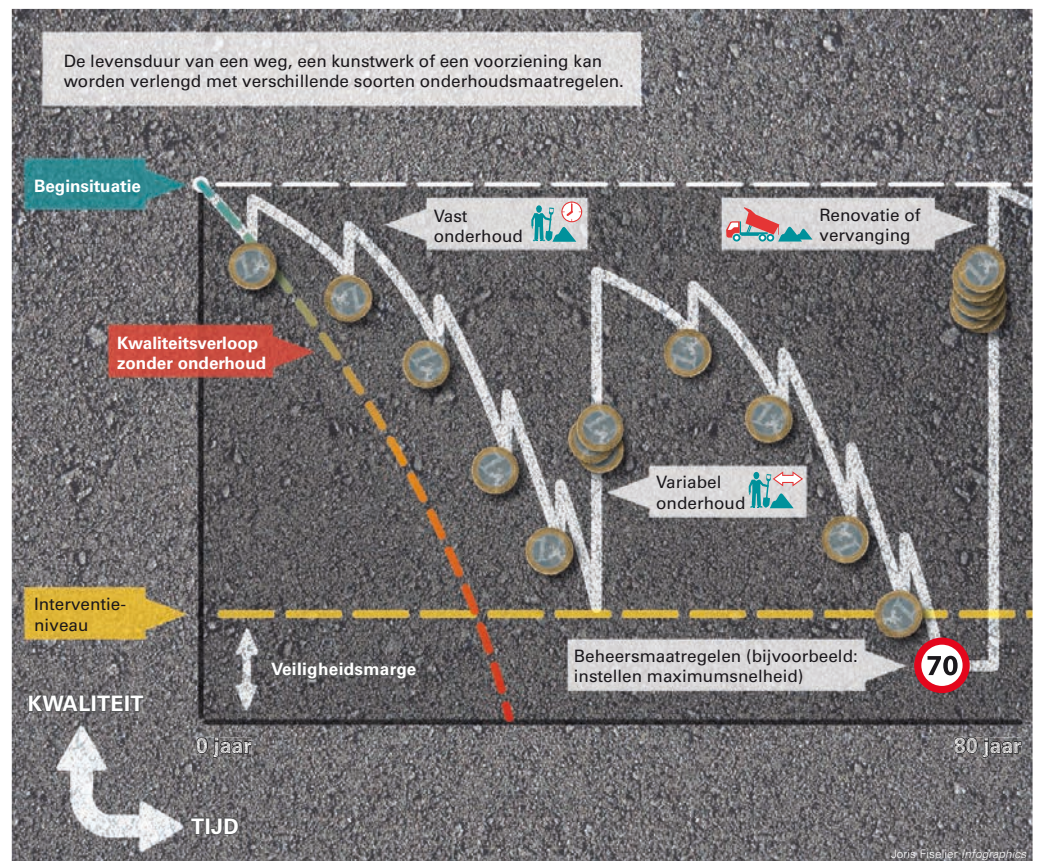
De levensduur van een weg, een kunstwerk of een voorziening kan worden verlengd met verschillende soorten onderhoudsmaatregelen.

Beginsituatie

Vast onderhoud

Renovatie of vervanging

Kwaliteitsverloop zonder onderhoud

Variabel onderhoud

Interventieniveau

Veiligheidsmarge

Beheersmaatregelen (bijvoorbeeld: instellen maximumsnelheid)

70

KWALITEIT

0 jaar

80 jaar

TIJD

Joris Fiselier Infographics